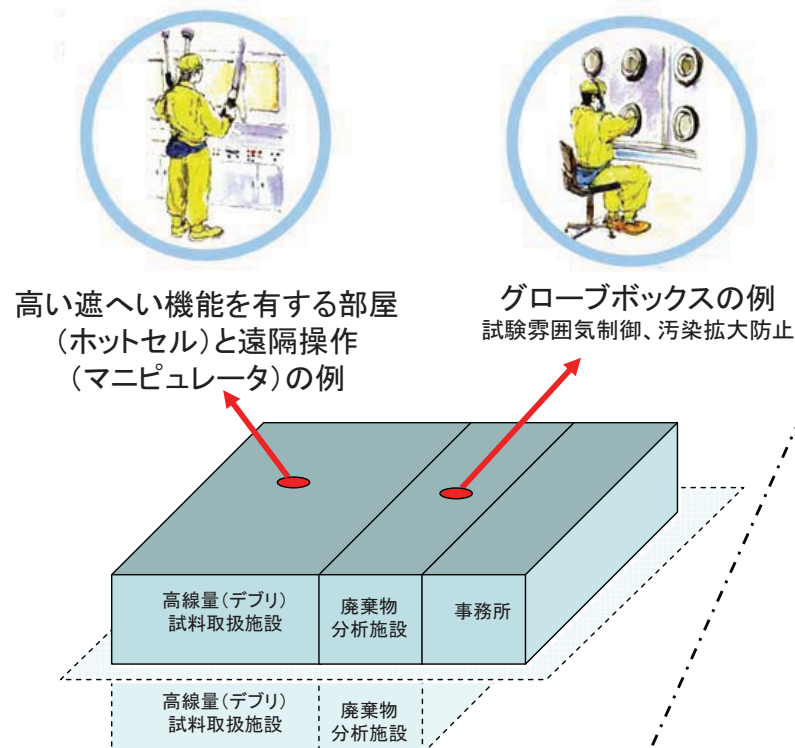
高い遮へい機能を有する部屋（ホットセル）と遠隔操作（マニピュレータ）の例

グローブボックスの例
試験雰囲気制御、汚染拡大防止

高線量（デブリ）試料取扱施設

廃棄物分析施設

事務所

高線量（デブリ）試料取扱施設

廃棄物分析施設